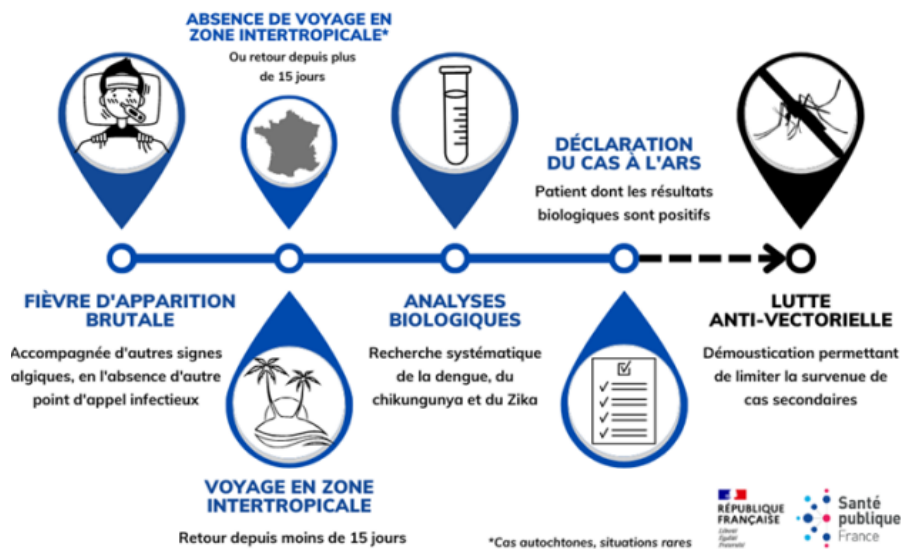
ABSENCE DE VOYAGE EN ZONE INTERTROPICALE*

Ou retour depuis plus de 15 jours

DÉCLARATION DU CAS À L'ARS

Patient dont les résultats biologiques sont positifs

FIÈVRE D'APPARITION BRUTALE

Accompagnée d'autres signes algiques, en l'absence d'autre point d'appel infectieux

ANALYSES BIOLOGIQUES

Recherche systématique de la dengue, du chikungunya et du Zika

LUTTE ANTI-VECTORIELLE

Démoustication permettant de limiter la survenue de cas secondaires

VOYAGE EN ZONE INTERTROPICALE

Retour depuis moins de 15 jours

*Cas autochtones, situations rares

RÉPUBLIQUE FRANÇAISE
Liberté Égalité Fraternité

Santé publique France